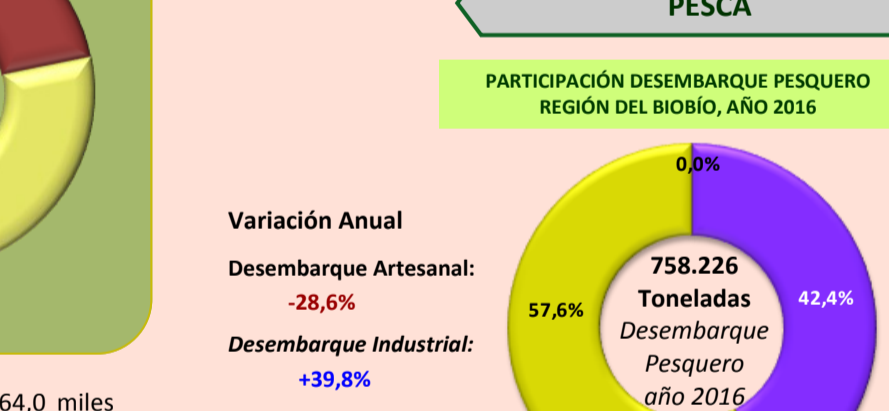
PESCA

PARTICIPACIÓN DESEMBARQUE PESQUERO REGIÓN DEL BIOBÍO, AÑO 2016

0,0%

Variación Anual

Desembarque Artesanal:
-28,6%

Desembarque Industrial:
+39,8%

57,6%

758.226
Toneladas
Desembarque Pesquero año 2016

42,4%

64,0 miles